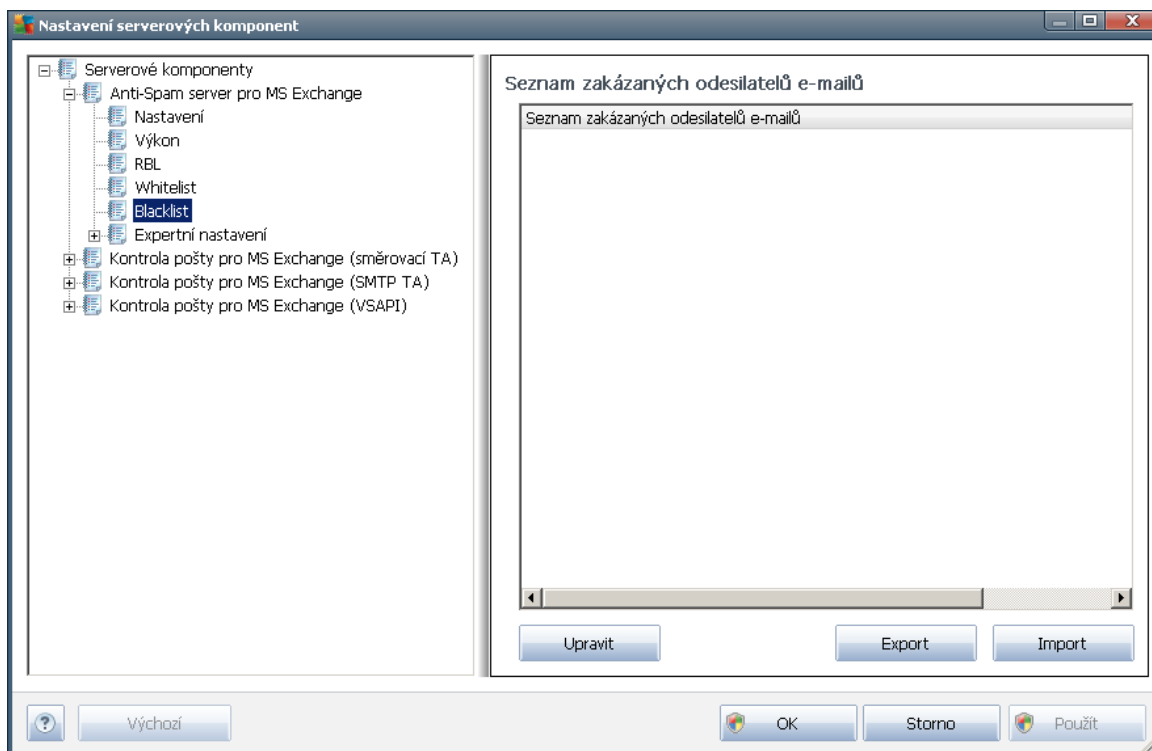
Nastavení serverových komponent

Serverové komponenty
Anti-Spam server pro MS Exchange
Nastavení
Výkon
RBL
Whitelist
Blacklist
Expertní nastavení
Kontrola pošty pro MS Exchange (směrovací TA)
Kontrola pošty pro MS Exchange (SMTP TA)
Kontrola pošty pro MS Exchange (VSAPI)

Seznam zakázaných odesilatelů e-mailů

Seznam zakázaných odesilatelů e-mailů

Upravit
Export
Import

?
Výchozí
OK
Storno
Použít